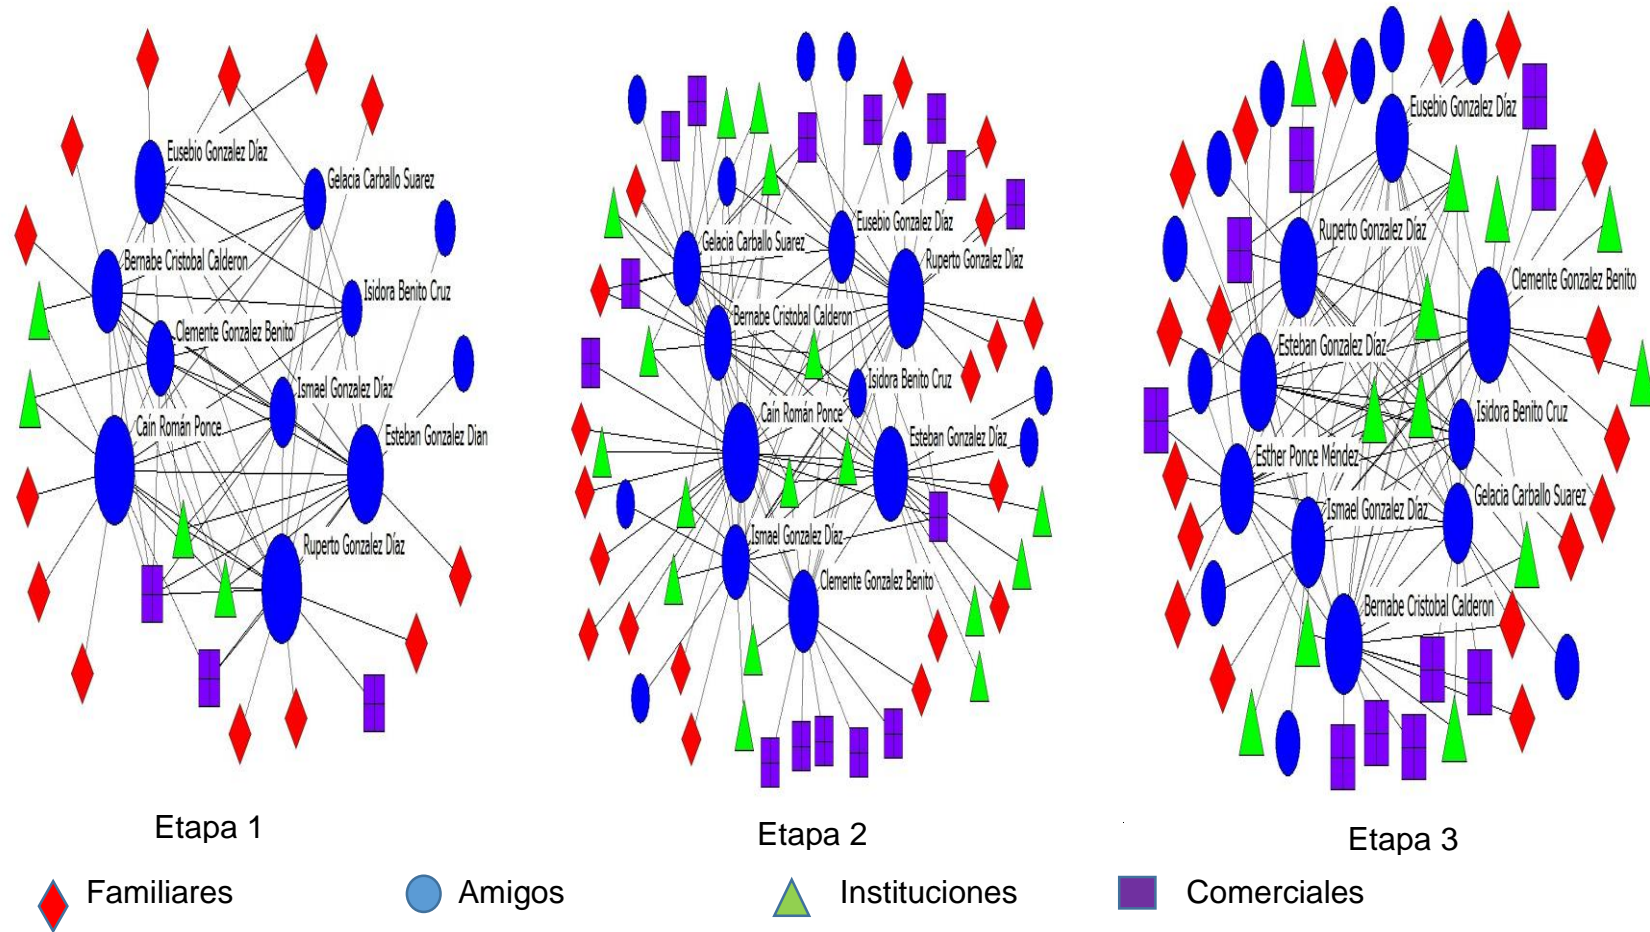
Eusebio Gonzalez Díaz
Gelacia Carballo Suarez
Bernabe Cristobal Calderon
Isidora Benito Cruz
Clemente Gonzalez Benito
Ismael Gonzalez Díaz
Caín Román Ponce
Esteban Gonzalez Dian
Ruperto Gonzalez Díaz

Gelacia Carballo Suarez
Eusebio Gonzalez Díaz
Ruperto Gonzalez Díaz
Bernabe Cristobal Calderon
Isidora Benito Cruz
Caín Román Ponce
Esteban Gonzalez Díaz
Ismael Gonzalez Díaz
Clemente Gonzalez Benito

Eusebio Gonzalez Díaz
Ruperto Gonzalez Díaz
Clemente Gonzalez Benito
Esteban Gonzalez Díaz
Isidora Benito Cruz
Esther Ponce Méndez
Gelacia Carballo Suarez
Ismael Gonzalez Díaz
Bernabe Cristobal Calderon

Etapa 1
Etapa 2
Etapa 3

Familiares
Amigos
Instituciones
Comerciales